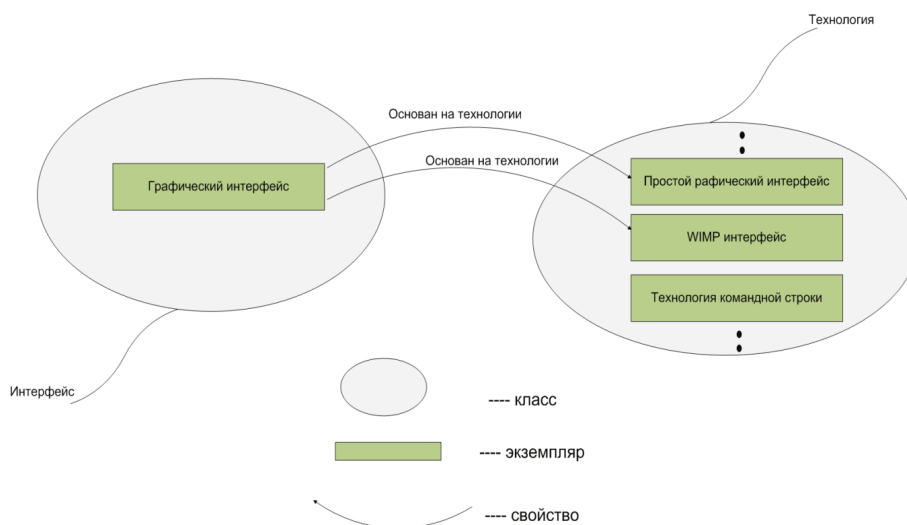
Технология

Основан на технологии

Основан на технологии

Графический интерфейс

Простой рафический интерфейс

WIMP интерфейс

Технология командной строки

Интерфейс

---- класс

---- экземпляр

---- свойство